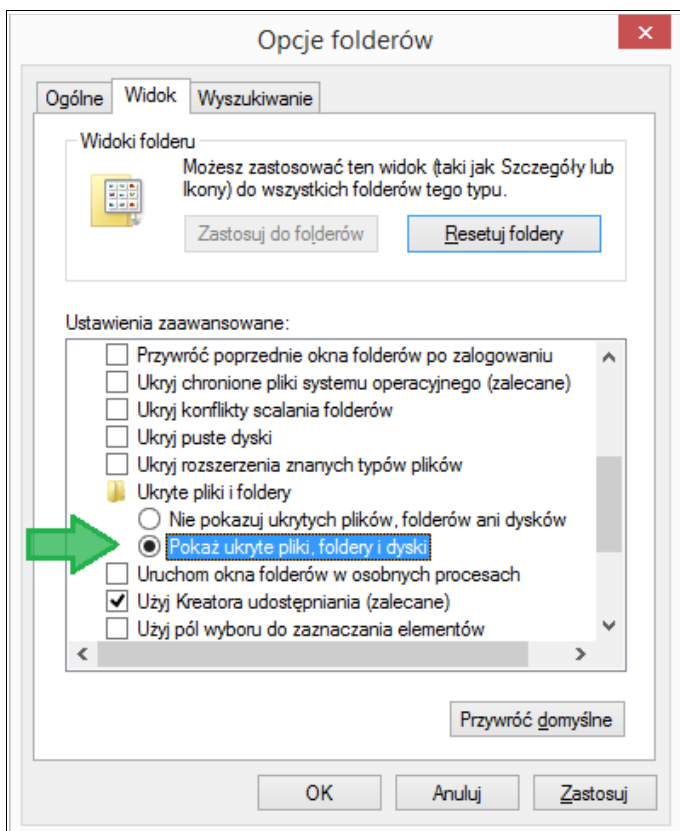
Opcje folderów

Ogólne | Widok | Wyszukiwanie

Widoki folderu

Możesz zastosować ten widok (taki jak Szczegóły lub Ikony) do wszystkich folderów tego typu.

Zastosuj do folderów | Resetuj foldery

Ustawienia zaawansowane:

Przywróć poprzednie okna folderów po zalogowaniu
Ukryj chronione pliki systemu operacyjnego (zalecane)
Ukryj konflikty scalania folderów
Ukryj puste dyski
Ukryj rozszerzenia znanych typów plików
Ukryte pliki i foldery
Nie pokazuj ukrytych plików, folderów ani dysków
Pokaż ukryte pliki, foldery i dyski
Uruchom okna folderów w osobnych procesach
Użyj Kreatora udostępniania (zalecane)
Użyj pól wyboru do zaznaczania elementów

Przywróć domyślne

OK | Anuluj | Zastosuj